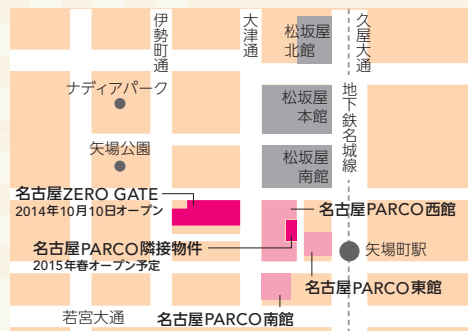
伊勢町通

大津通

松坂屋北館

久屋大通

ナディアパーク

松坂屋本館

地下鉄名城線

矢場公園

松坂屋南館

名古屋ZERO GATE
2014年10月10日オープン

名古屋PARCO西館

名古屋PARCO隣接物件
2015年春オープン予定

矢場町駅

名古屋PARCO東館

若宮大通

名古屋PARCO南館